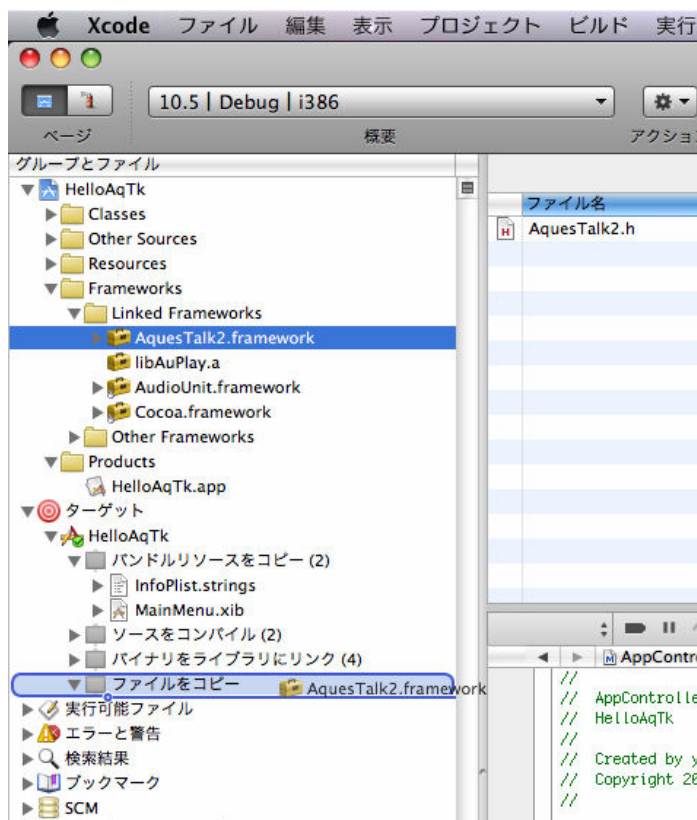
Xcode ファイル 編集 表示 プロジェクト ビルド 実行

10.5 | Debug | i386

ページ 概要 アクショ

グループとファイル

HelloAqTk
Classes
Other Sources
Resources
Frameworks
Linked Frameworks
AquesTalk2.framework
libAuPlay.a
AudioUnit.framework
Cocoa.framework
Other Frameworks
Products
HelloAqTk.app
ターゲット
HelloAqTk
バンドルリソースをコピー (2)
InfoPlist.strings
MainMenu.xib
ソースをコンパイル (2)
バイナリをライブラリにリンク (4)
ファイルをコピー AquesTalk2.framework
実行可能ファイル
エラーと警告
検索結果
ブックマーク
SCM

ファイル名
AquesTalk2.h

AppContro

//
// AppControlle
// HelloAqTk
//
// Created by y
// Copyright 20
//